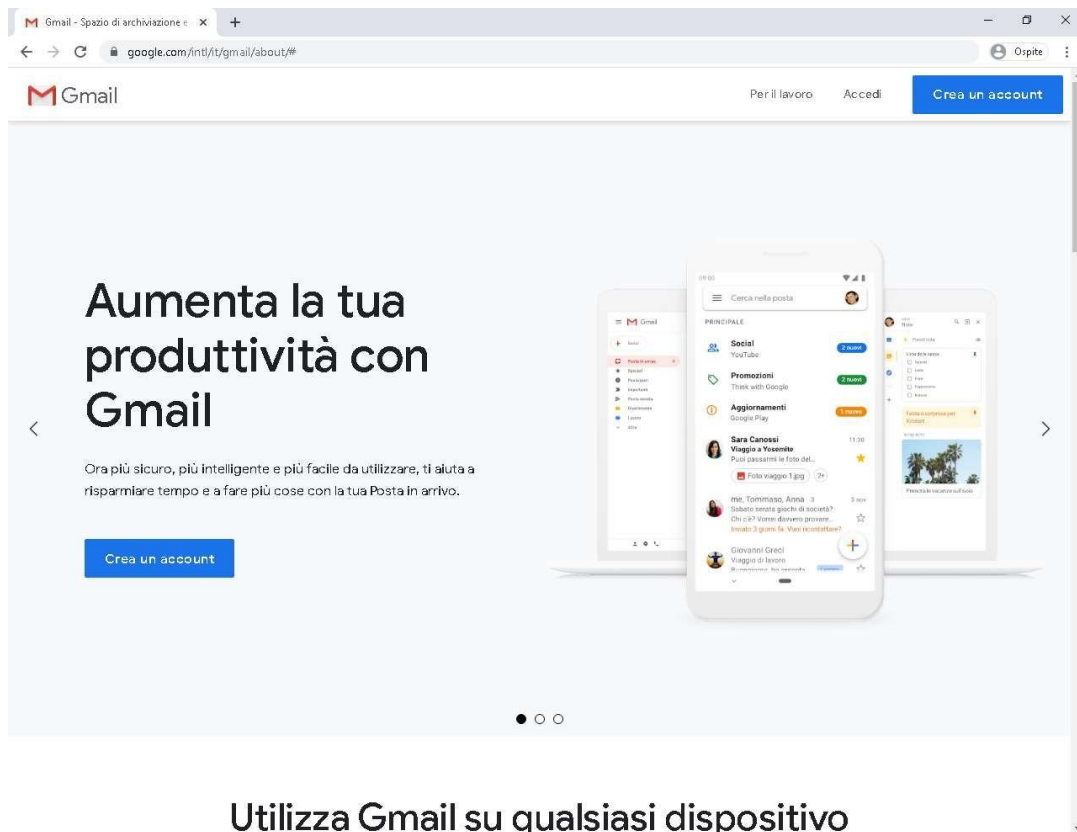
Gmail - Spazio di archiviazione e ×

google.com/intl/it/gmail/about/#

Ospite

Gmail

Per il lavoro Accedi Crea un account

Aumenta la tua produttività con Gmail

Ora più sicuro, più intelligente e più facile da utilizzare, ti aiuta a risparmiare tempo e a fare più cose con la tua Posta in arrivo.

Crea un account

Cerca nella posta

PRINCIPALE

Social
YouTube
2 nuovi

Promozioni
Think with Google
2 nuovi

Aggiornamenti
Google Play
1 nuovo

Sara Canossi
Viaggio a Yosemite
Puoi passarmi le foto del...
11:30

Foto viaggio 1.jpg

me, Tommaso, Anna 3
Sabato serata giochi di società?
Chi c'è? Vorrei davvero provare...
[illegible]

Giovanni Greci
Viaggio di lavoro
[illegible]

Utilizza Gmail su qualsiasi dispositivo